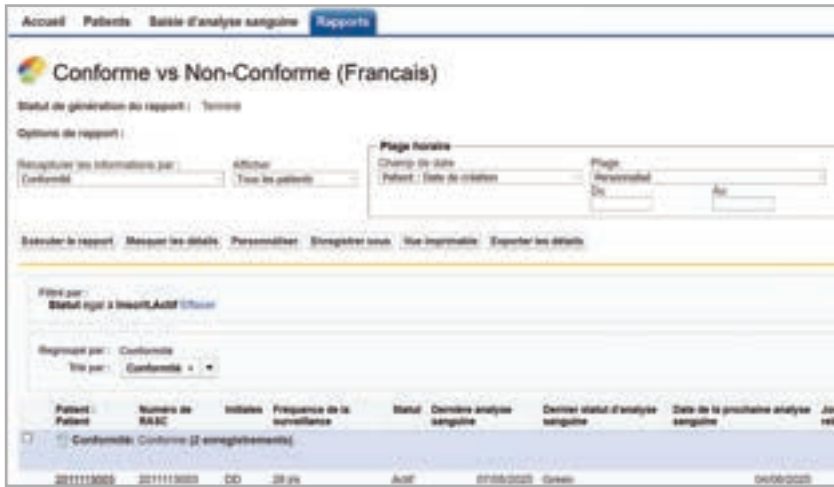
Accueil Patients Saisie d'analyse sanguine Rapports

Conforme vs Non-Conforme (Francais)

Statut de génération du rapport : Terminé

Options de rapport :

Récapituler les informations par : Conformité

Afficher Tous les patients

Plage horaire

Champ de date Patient : Date de création

Plage Personnalisé

Du

Au

Exécuter le rapport Masquer les détails Personnaliser Enregistrer sous Vue imprimable Exporter les détails

Filtré par : Statut égal à Inscrit,Actif Effacer

Regroupé par : Conformité

Trié par : Conformité

| | Patient : Patient | Numéro de RASC | Initiales | Fréquence de la surveillance | Statut | Dernière analyse sanguine | Dernier statut d'analyse sanguine | Date de la prochaine analyse sanguine | Jo re |
|---|---|---|---|---|---|---|---|---|---|
| | Conformité: Conforme (2 enregistrements) | | | | | | | | |
| | 20111113003 | 20111113003 | DD | 28 j/s | Actif | 07/05/2025 | Green | 04/06/2025 | |